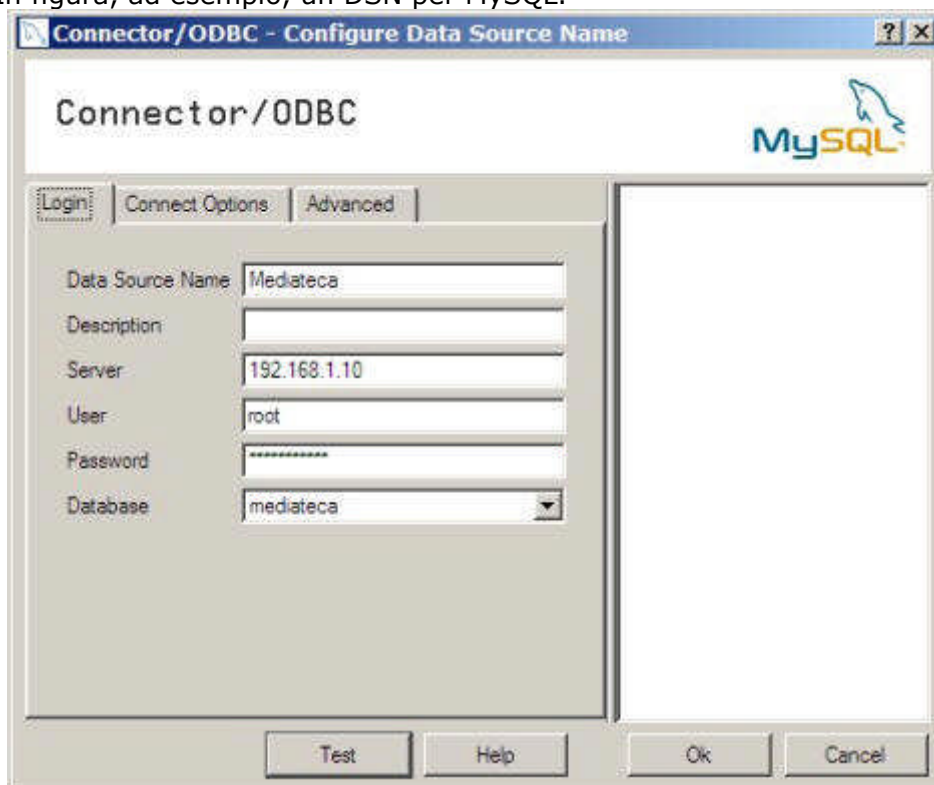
In figura, ad esempio, un DSN per MySQL.

Connector/ODBC - Configure Data Source Name

? ×

Connector/ODBC

MySQL

Login | Connect Options | Advanced

Data Source Name Mediateca

Description

Server 192.168.1.10

User root

Password ************

Database mediateca

Test | Help | Ok | Cancel